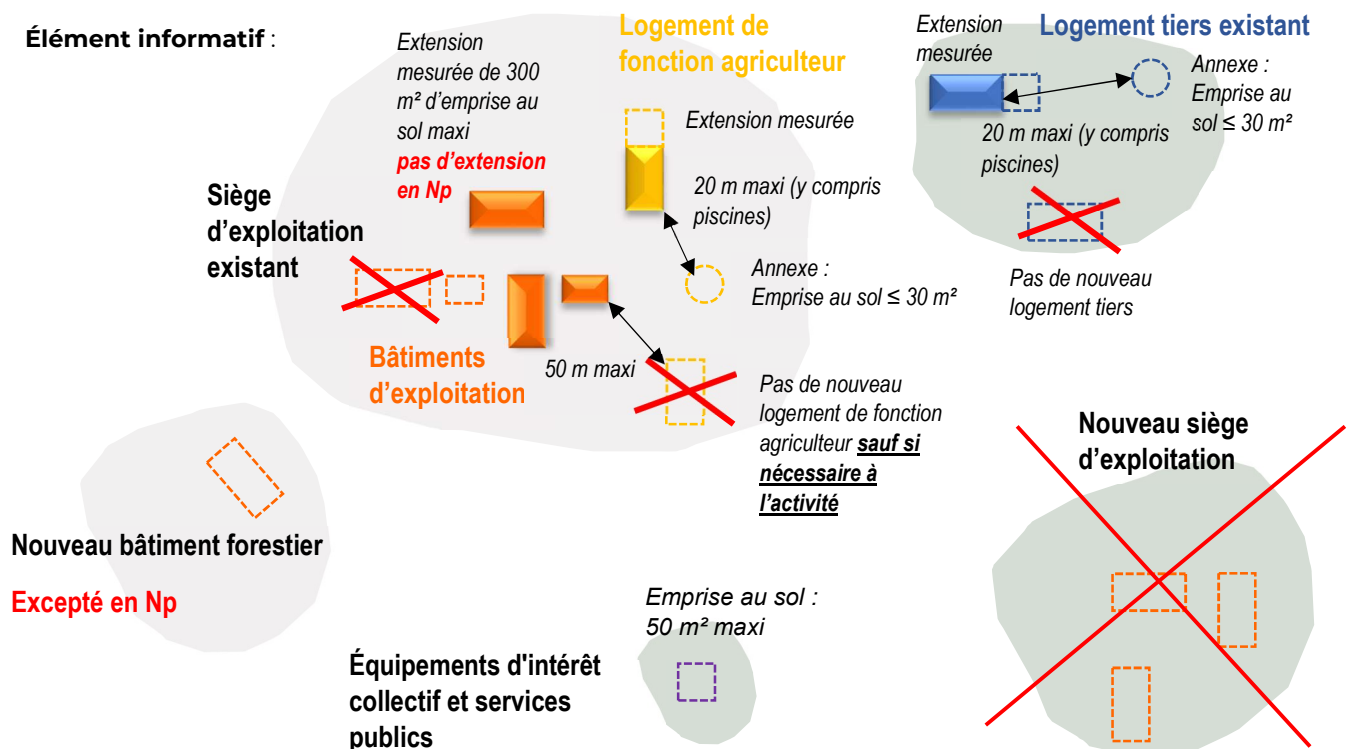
Élément informatif :

Extension mesurée de 300 m² d'emprise au sol maxi

pas d'extension en Np

Logement de fonction agriculteur

Extension mesurée

20 m maxi (y compris piscines)

Extension mesurée

Logement tiers existant

Annexe : Emprise au sol ≤ 30 m²

20 m maxi (y compris piscines)

Pas de nouveau logement tiers

Siège d'exploitation existant

Annexe : Emprise au sol ≤ 30 m²

Bâtiments d'exploitation

50 m maxi

Pas de nouveau logement de fonction agriculteur **sauf si nécessaire à l'activité**

Nouveau siège d'exploitation

Nouveau bâtiment forestier

Excepté en Np

Emprise au sol : 50 m² maxi

Équipements d'intérêt collectif et services publics